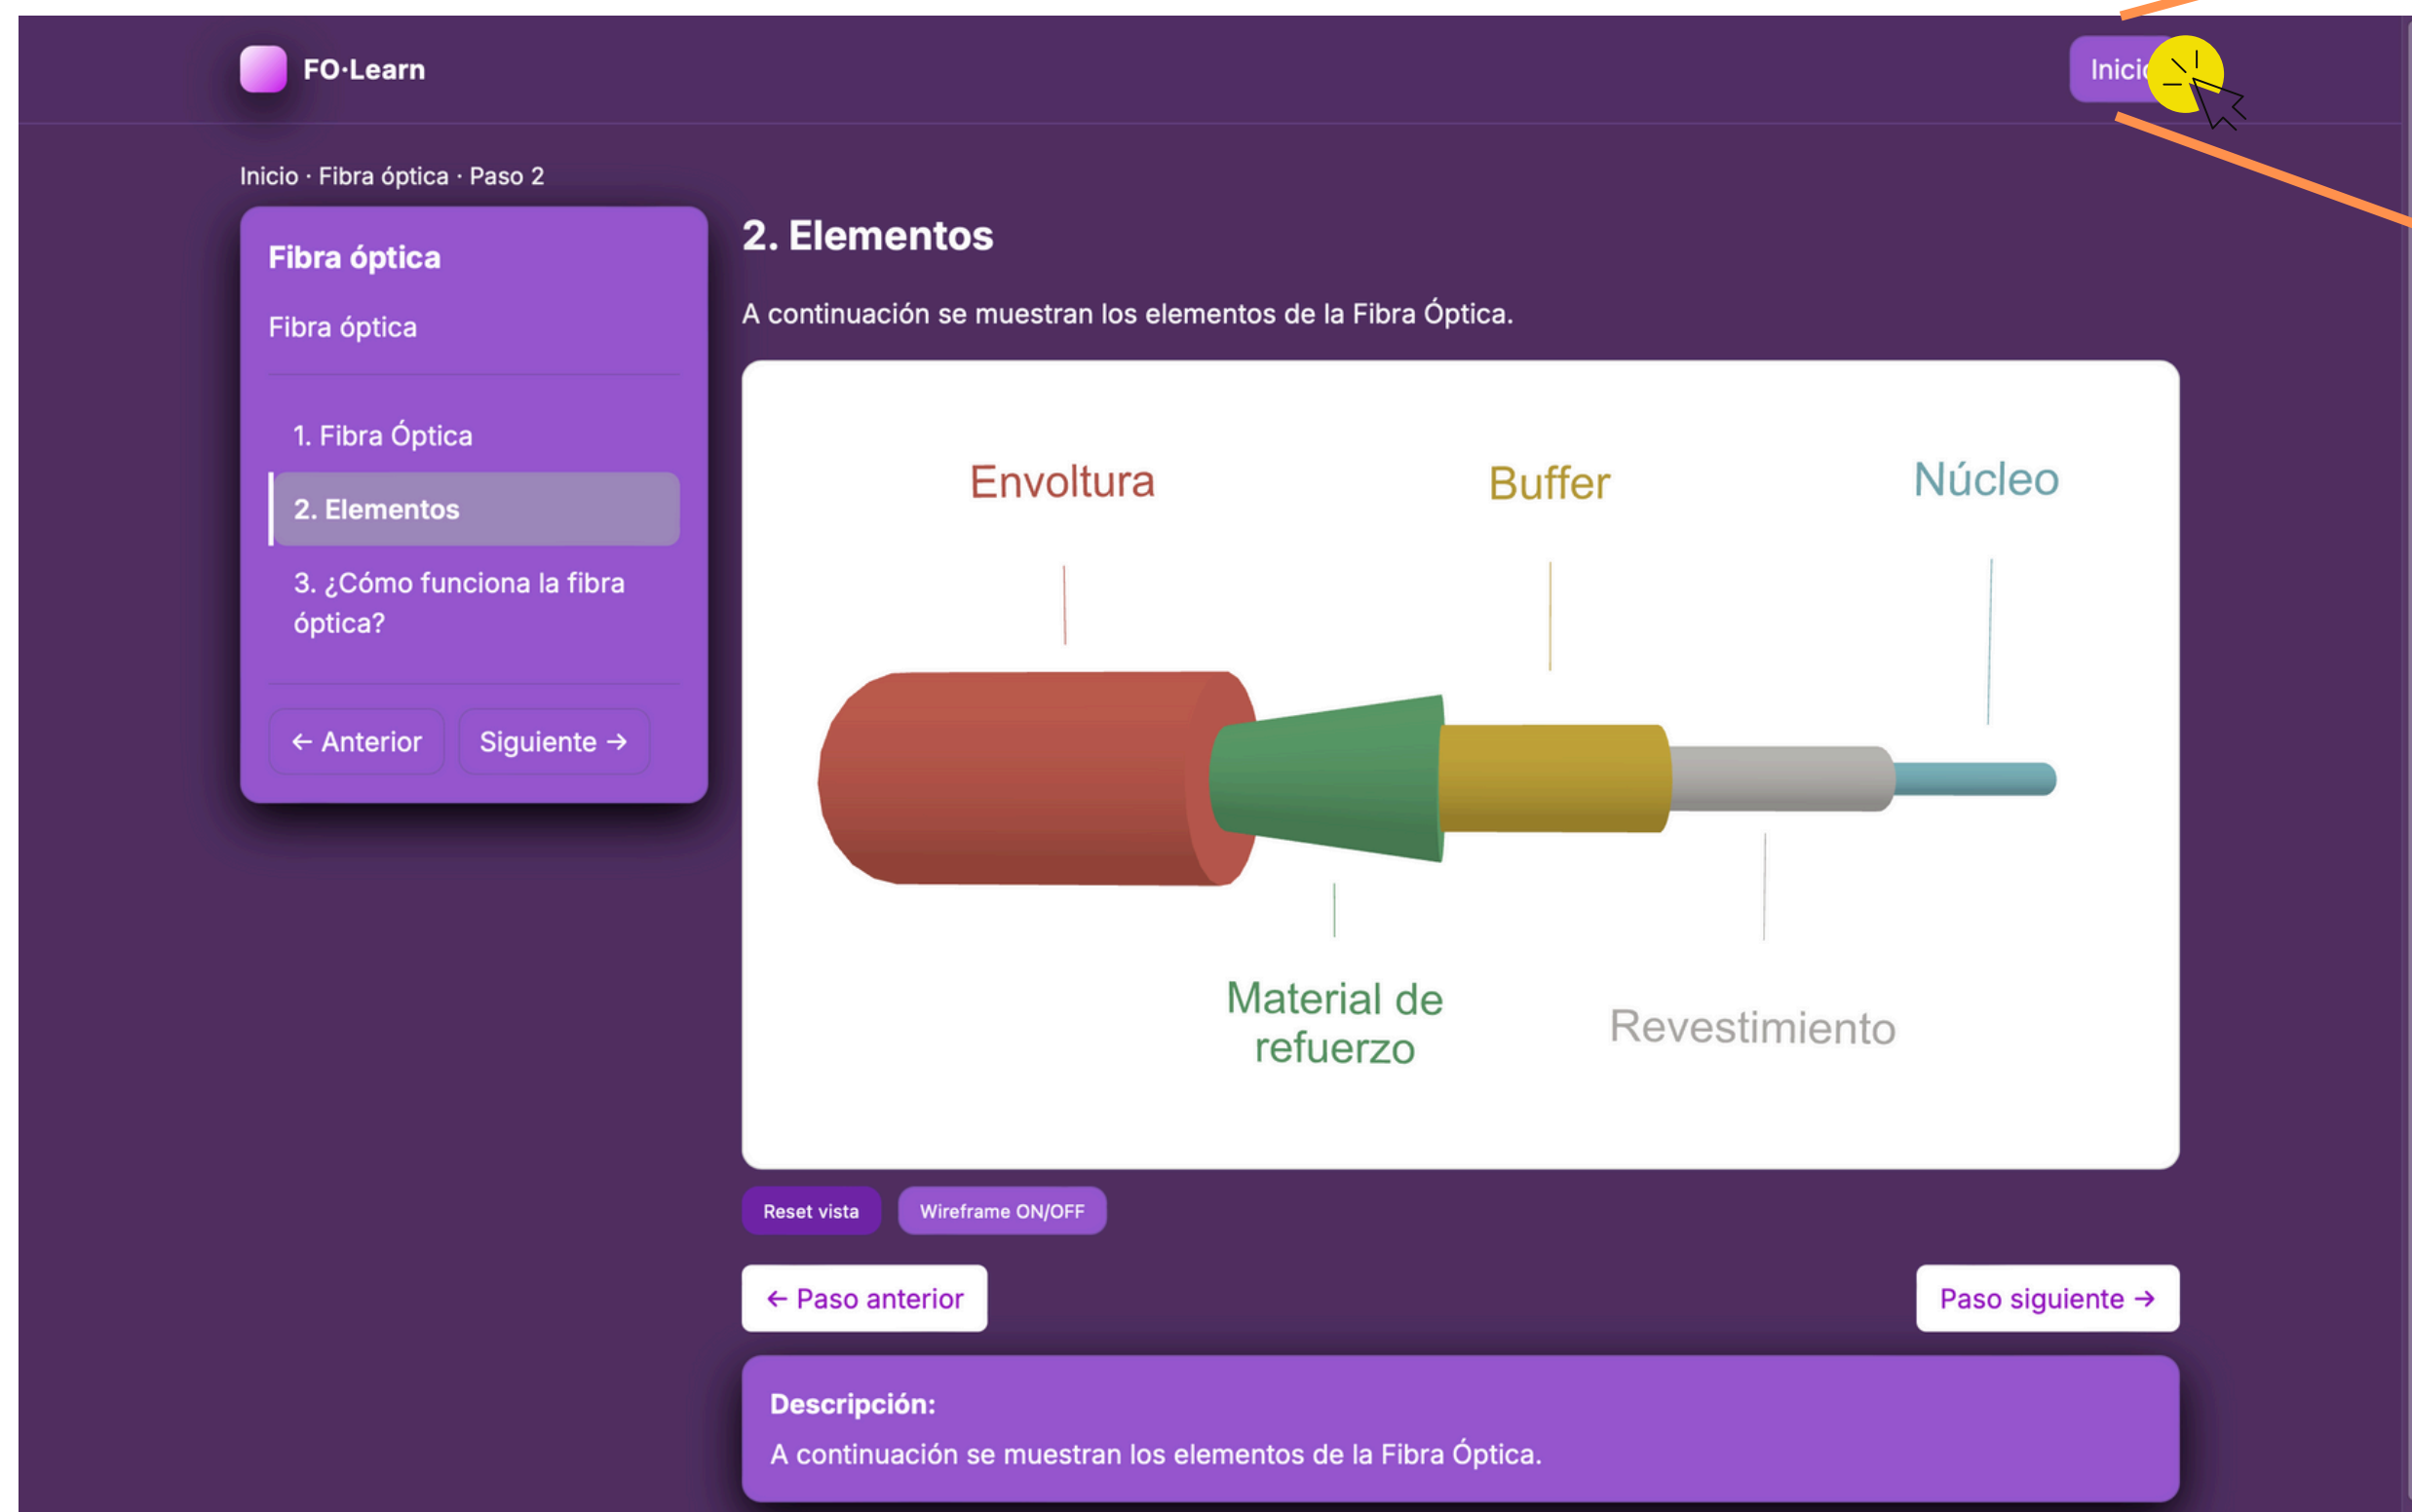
FO·Learn

Inici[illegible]

Inicio · Fibra óptica · Paso 2

Fibra óptica

Fibra óptica

1. Fibra Óptica

2. Elementos

3. ¿Cómo funciona la fibra óptica?

← Anterior

Siguiente →

2. Elementos

A continuación se muestran los elementos de la Fibra Óptica.

Envoltura

Buffer

Núcleo

Material de refuerzo

Revestimiento

Reset vista

Wireframe ON/OFF

← Paso anterior

Paso siguiente →

Descripción:

A continuación se muestran los elementos de la Fibra Óptica.